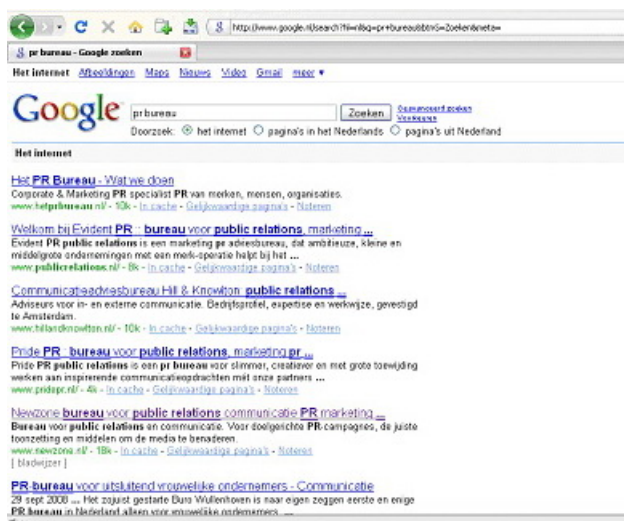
http://www.google.nl/search?hl=nl&q=pr+bureau&btnG=Zoeken&meta=

pr bureau - Google zoeken

Het internet Afbeeldingen Maps Nieuws Video Gmail meer ▾

Google

pr bureau Zoeken Geavanceerd zoeken Voorkeuren

Doorzoek: het internet pagina's in het Nederlands pagina's uit Nederland

Het internet

Het PR Bureau - Wat we doen
Corporate & Marketing PR specialist PR van merken, mensen, organisaties.
www.hetprbureau.nl/ - 10k - In cache - Gelijkwaardige pagina's - Noteren

Welkom bij Evident PR : bureau voor public relations, marketing ...
Evident PR public relations is een marketing pr adviesbureau, dat ambitieuze, kleine en middelgrote ondernemingen met een merk-operatie helpt bij het ...
www.publicrelations.nl/ - 8k - In cache - Gelijkwaardige pagina's - Noteren

Communicatieadviesbureau Hill & Knowlton: public relations ...
Adviseurs voor in- en externe communicatie. Bedrijfsprofiel, expertise en werkwijze, gevestigd te Amsterdam.
www.hillandknowlton.nl/ - 10k - In cache - Gelijkwaardige pagina's - Noteren

Pride PR : bureau voor public relations, marketing pr ...
Pride PR public relations is een pr bureau voor slimmer, creatiever en met grote toewijding werken aan inspirerende communicatieopdrachten met onze partners ...
www.pridepr.nl/ - 4k - In cache - Gelijkwaardige pagina's - Noteren

Newzone bureau voor public relations communicatie PR marketing ...
Bureau voor public relations en communicatie. Voor doelgerichte PR campagnes, de juiste toonzetting en middelen om de media te benaderen.
www.newzone.nl/ - 18k - In cache - Gelijkwaardige pagina's - Noteren
[ bladwijzer ]

PR-bureau voor uitsluitend vrouwelijke ondernemers - Communicatie
29 sept 2008 ... Het zojuist gestarte Buro Wullenhoven is naar eigen zeggen eerste en enige PR bureau in Nederland alleen voor vrouwelijke ondernemers ...